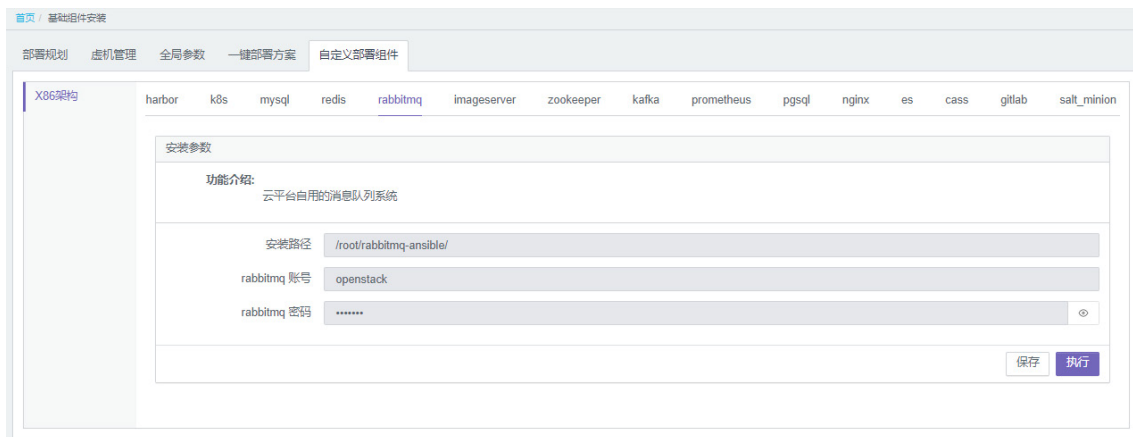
首页 / 基础组件安装

部署规划 虚机管理 全局参数 一键部署方案 自定义部署组件

X86架构

harbor k8s mysql redis rabbitmq imageserver zookeeper kafka prometheus pgsql nginx es cass gitlab salt_minion

安装参数

功能介绍:
云平台自用的消息队列系统

安装路径 /root/rabbitmq-ansible/

rabbitmq 账号 openstack

rabbitmq 密码 •••••••

保存 执行